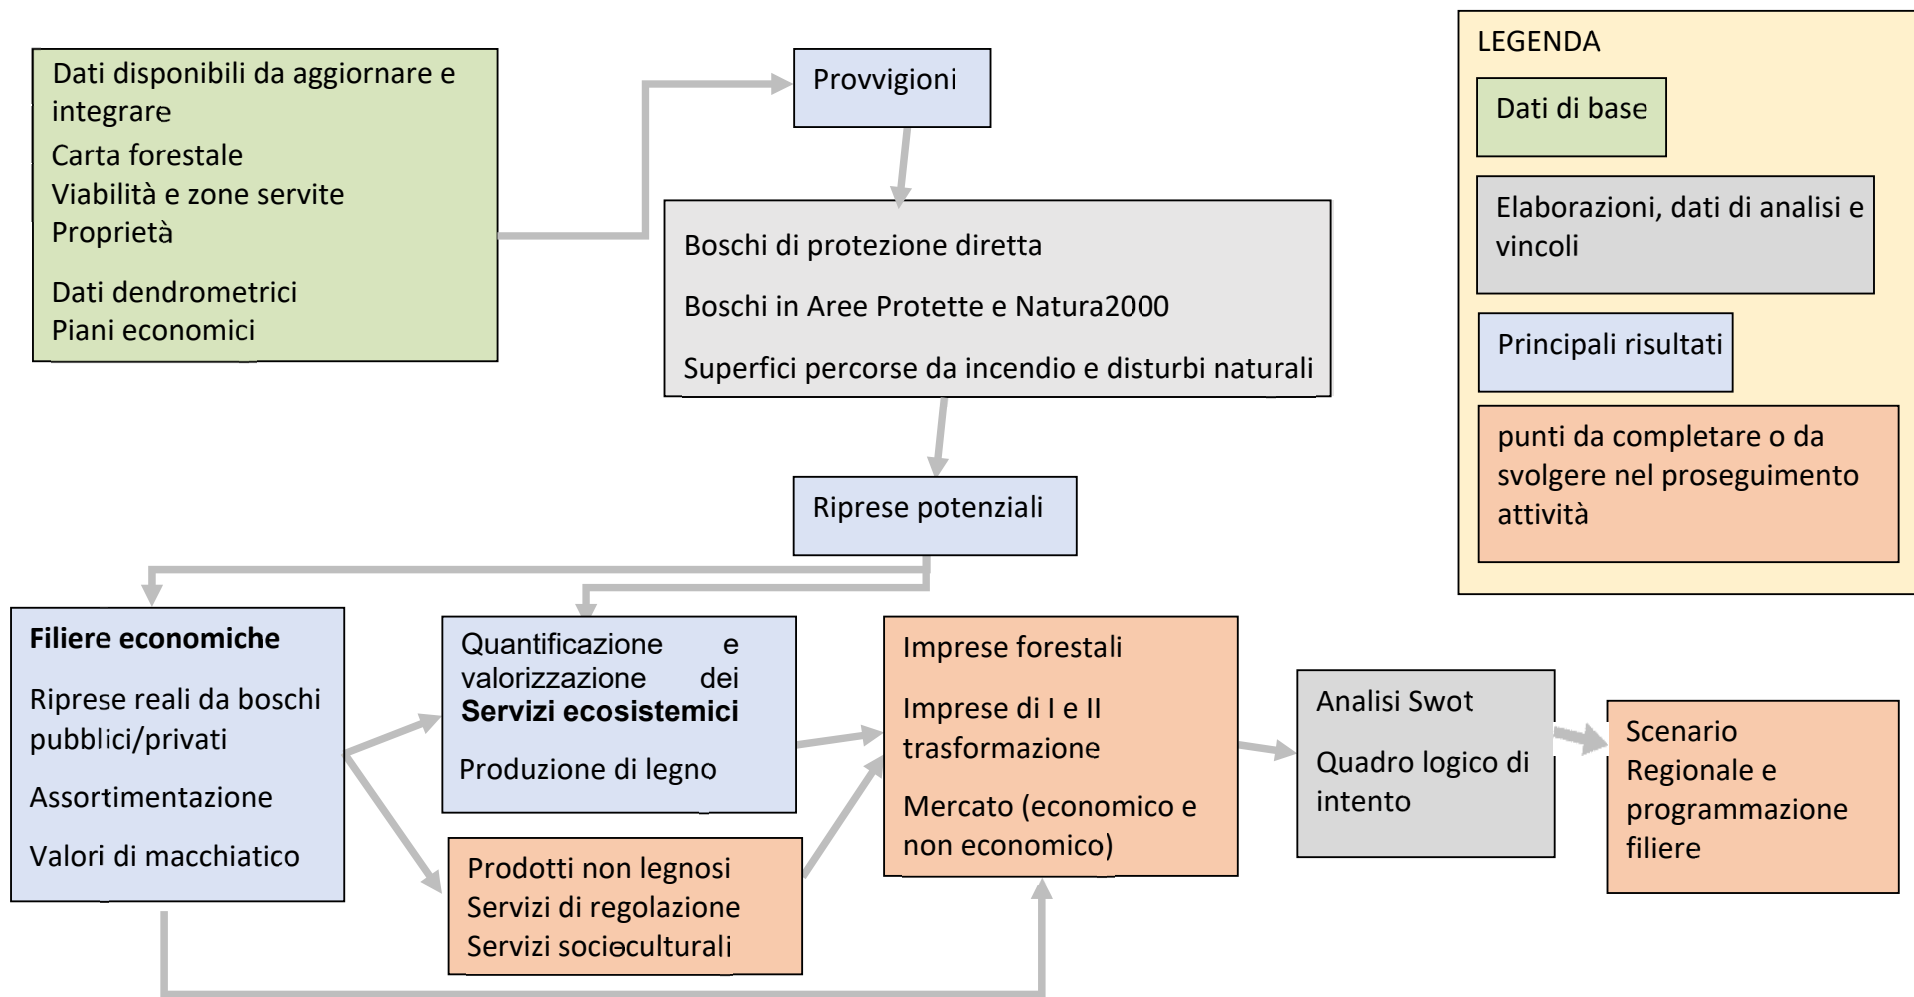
Dati disponibili da aggiornare e integrare
Carta forestale
Viabilità e zone servite
Proprietà

Dati dendrometrici
Piani economici

Provvigioni

Boschi di protezione diretta

Boschi in Aree Protette e Natura2000

Superfici percorse da incendio e disturbi naturali

LEGENDA

Dati di base

Elaborazioni, dati di analisi e vincoli

Principali risultati

punti da completare o da svolgere nel proseguimento attività

Riprese potenziali

**Filiere economiche**

Riprese reali da boschi pubblici/privati

Assortimentazione

Valori di macchiatico

Quantificazione e valorizzazione dei **Servizi ecosistemici**

Produzione di legno

Prodotti non legnosi
Servizi di regolazione
Servizi socioculturali

Imprese forestali

Imprese di I e II trasformazione

Mercato (economico e non economico)

Analisi Swot

Quadro logico di intento

Scenario Regionale e programmazione filiere